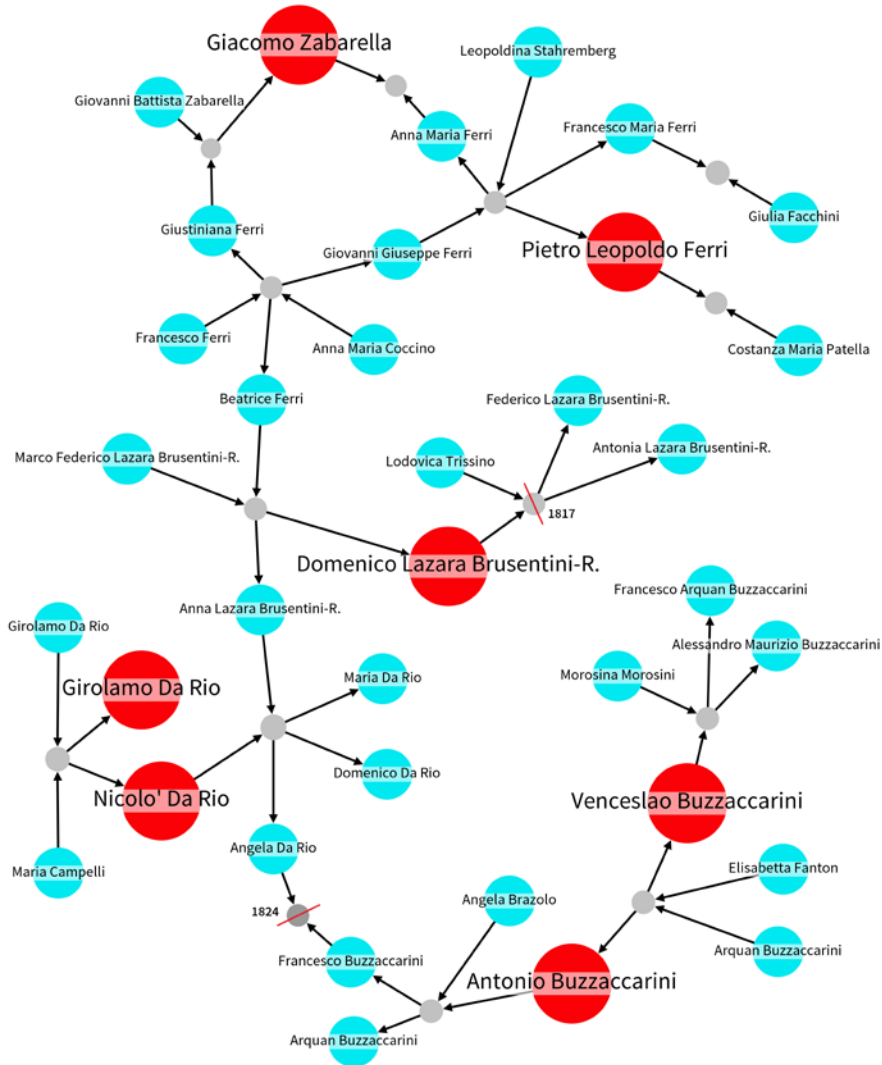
Giacomo Zabarella
Leopoldina Stahremberg
Giovanni Battista Zabarella
Anna Maria Ferri
Francesco Maria Ferri
Giulia Facchini
Giustiniana Ferri
Giovanni Giuseppe Ferri
Pietro Leopoldo Ferri
Francesco Ferri
Anna Maria Coccino
Costanza Maria Patella
Beatrice Ferri
Federico Lazara Brusentini-R.
Marco Federico Lazara Brusentini-R.
Lodovica Trissino
Antonia Lazara Brusentini-R.
1817
Domenico Lazara Brusentini-R.
Francesco Arquan Buzzaccarini
Anna Lazara Brusentini-R.
Girolamo Da Rio
Alessandro Maurizio Buzzaccarini
Maria Da Rio
Morosina Morosini
Girolamo Da Rio
Domenico Da Rio
Nicolo' Da Rio
Venceslao Buzzaccarini
Angela Da Rio
Elisabetta Fanton
Maria Campelli
Angela Brazolo
1824
Arquan Buzzaccarini
Francesco Buzzaccarini
Antonio Buzzaccarini
Arquan Buzzaccarini